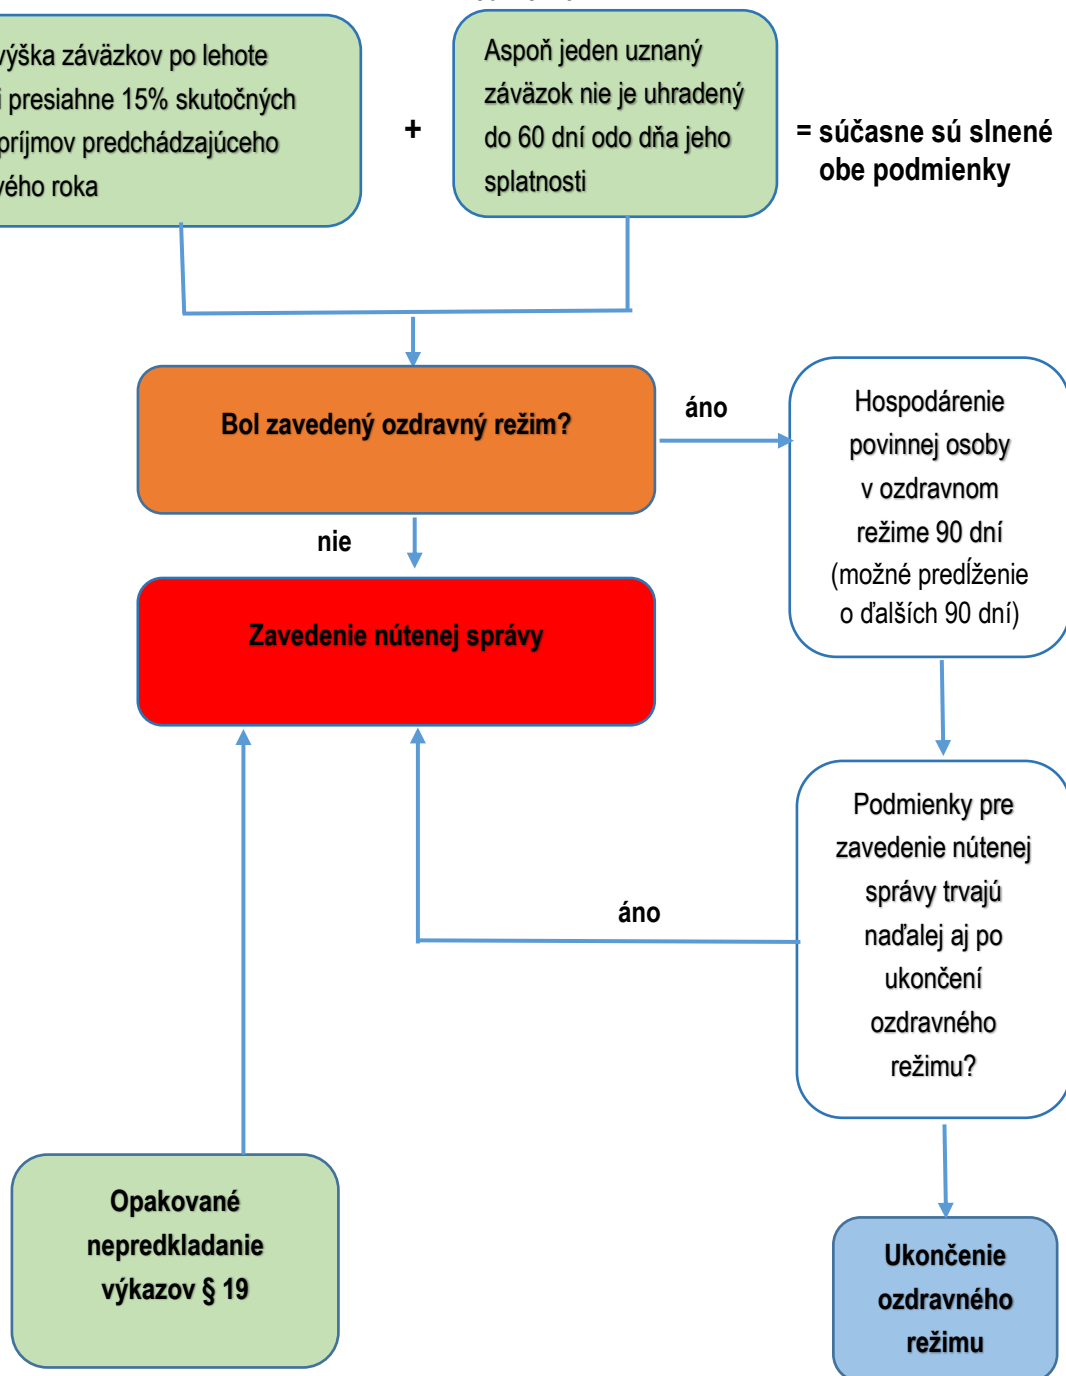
ýška záväzkov po lehote i presiahne 15% skutočných príjmov predchádzajúceho ého roka

+

Aspoň jeden uznaný záväzok nie je uhradený do 60 dní odo dňa jeho splatnosti

= súčasne sú slnené obe podmienky

Bol zavedený ozdravný režim?

áno

Hospodárenie povinnej osoby v ozdravnom režime 90 dní (možné predĺženie o ďalších 90 dní)

nie

Zavedenie nútenej správy

Podmienky pre zavedenie nútenej správy trvajú naďalej aj po ukončení ozdravného režimu?

áno

Opakované nepredkladanie výkazov § 19

Ukončenie ozdravného režimu